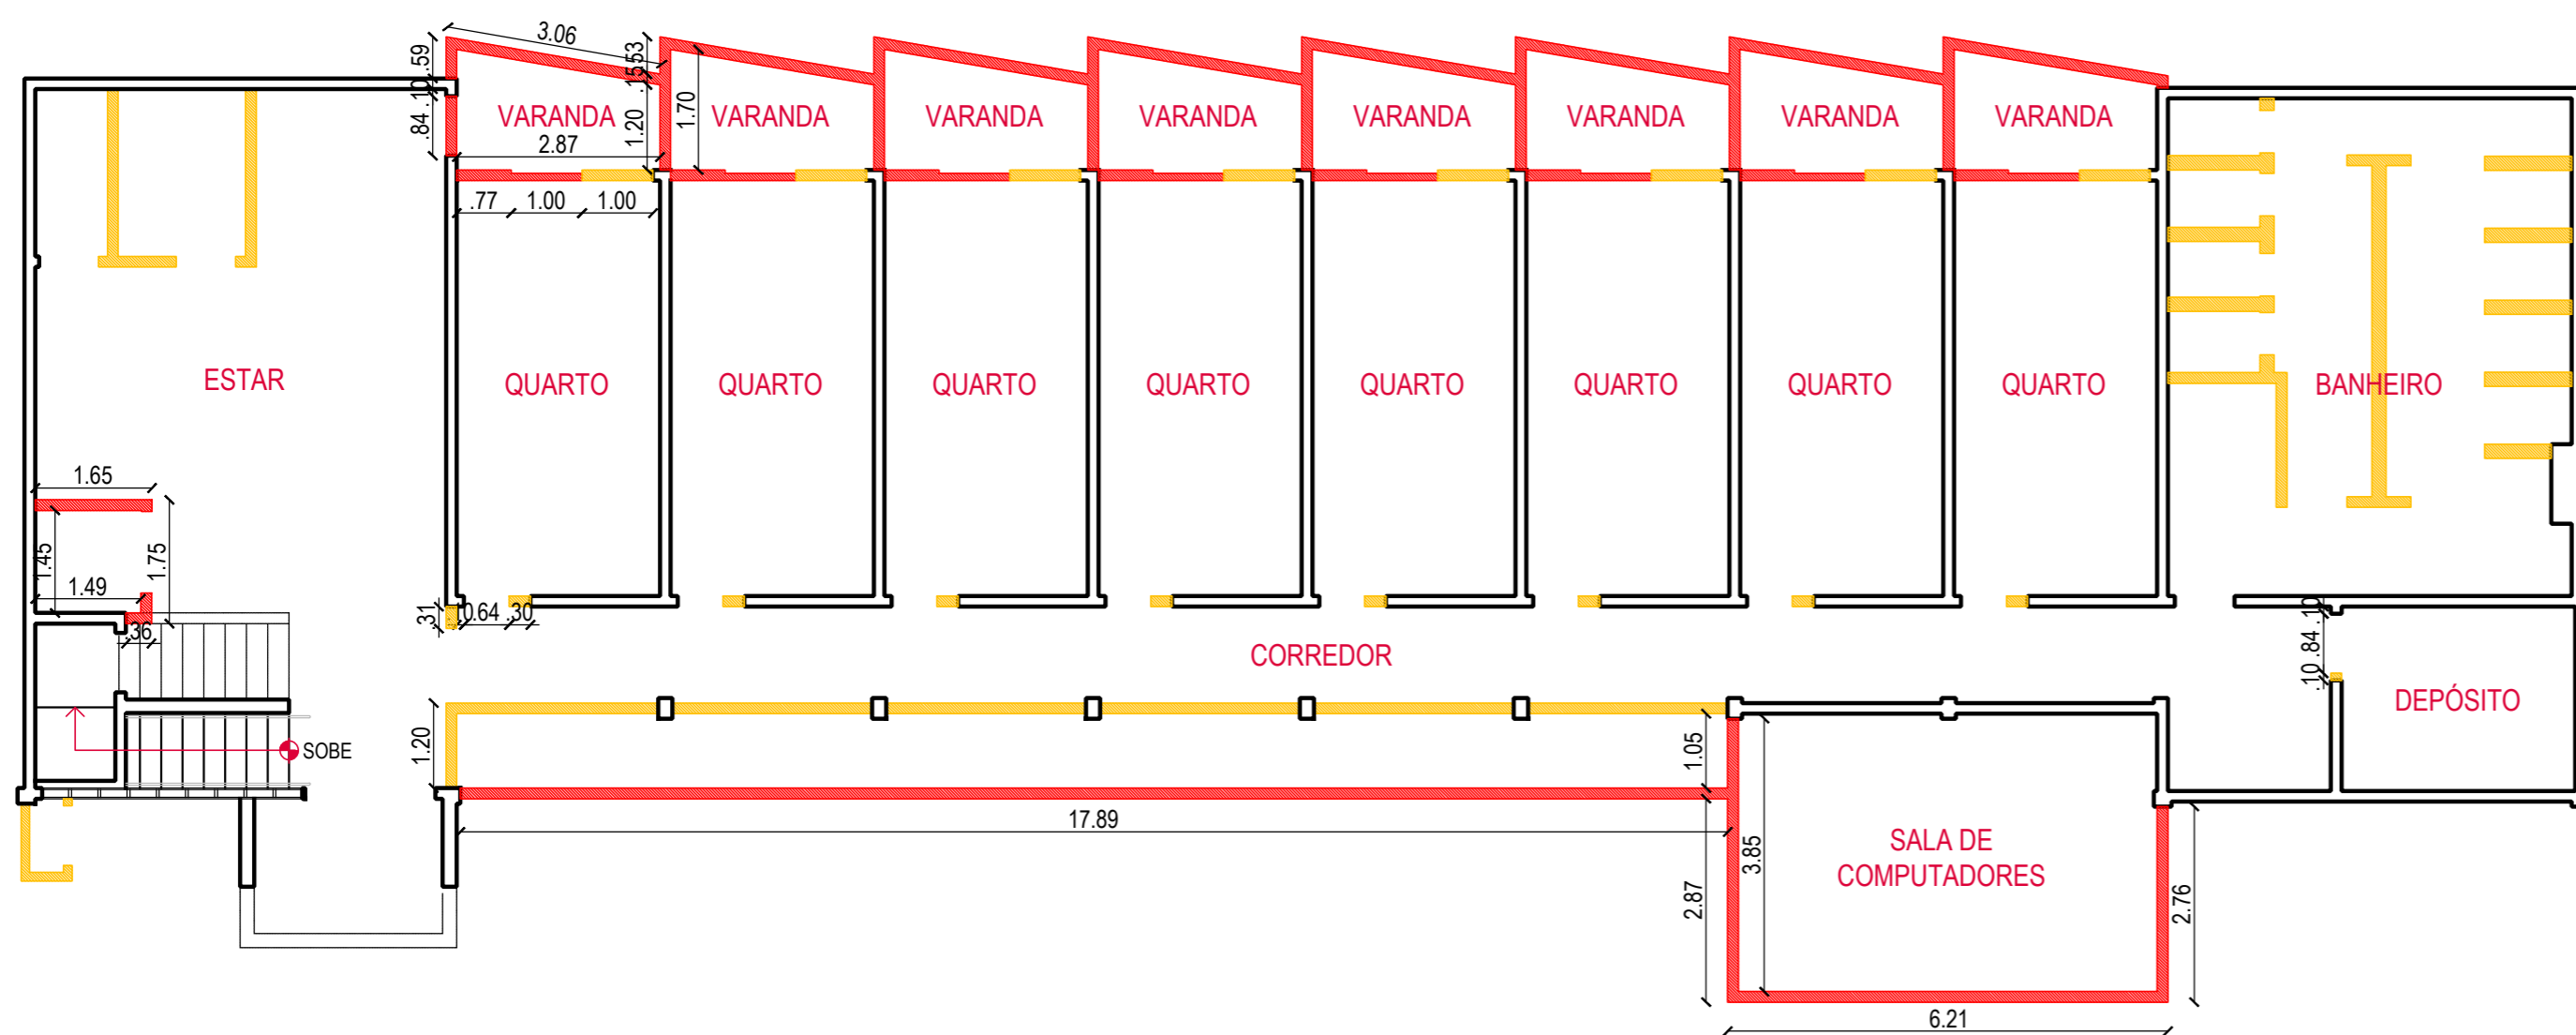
3.06
.59
.10
.84
1.53
1.20
1.70
2.87
VARANDA
VARANDA
VARANDA
VARANDA
VARANDA
VARANDA
VARANDA
VARANDA
.77
1.00
1.00
ESTAR
QUARTO
QUARTO
QUARTO
QUARTO
QUARTO
QUARTO
QUARTO
QUARTO
BANHEIRO
1.65
1.45
1.75
1.49
.36
.31
0.64
.30
CORREDOR
.10
.84
.10
DEPÓSITO
SOBE
1.20
1.05
17.89
SALA DE COMPUTADORES
3.85
2.87
2.76
6.21